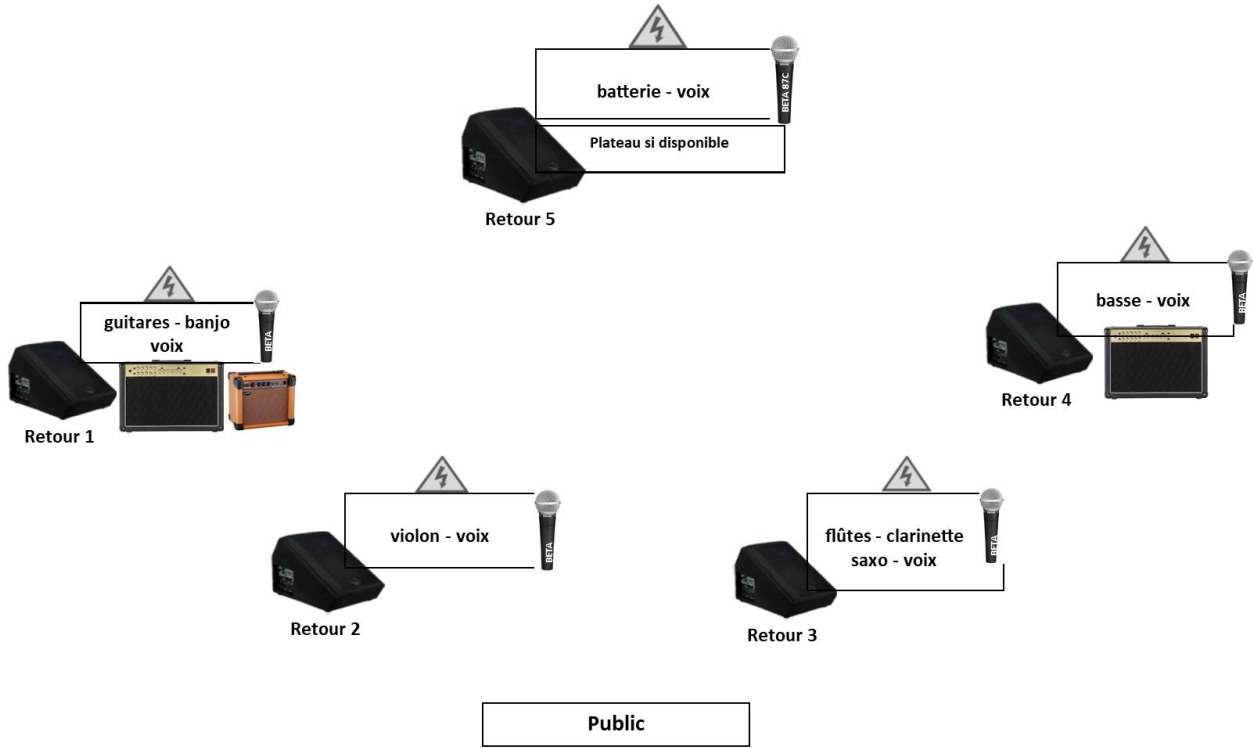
batterie - voix

BETA 87C

Plateau si disponible

Retour 5

guitares - banjo voix

BETA

Retour 1

basse - voix

BETA

Retour 4

violon - voix

BETA

Retour 2

flûtes - clarinette saxo - voix

BETA

Retour 3

Public